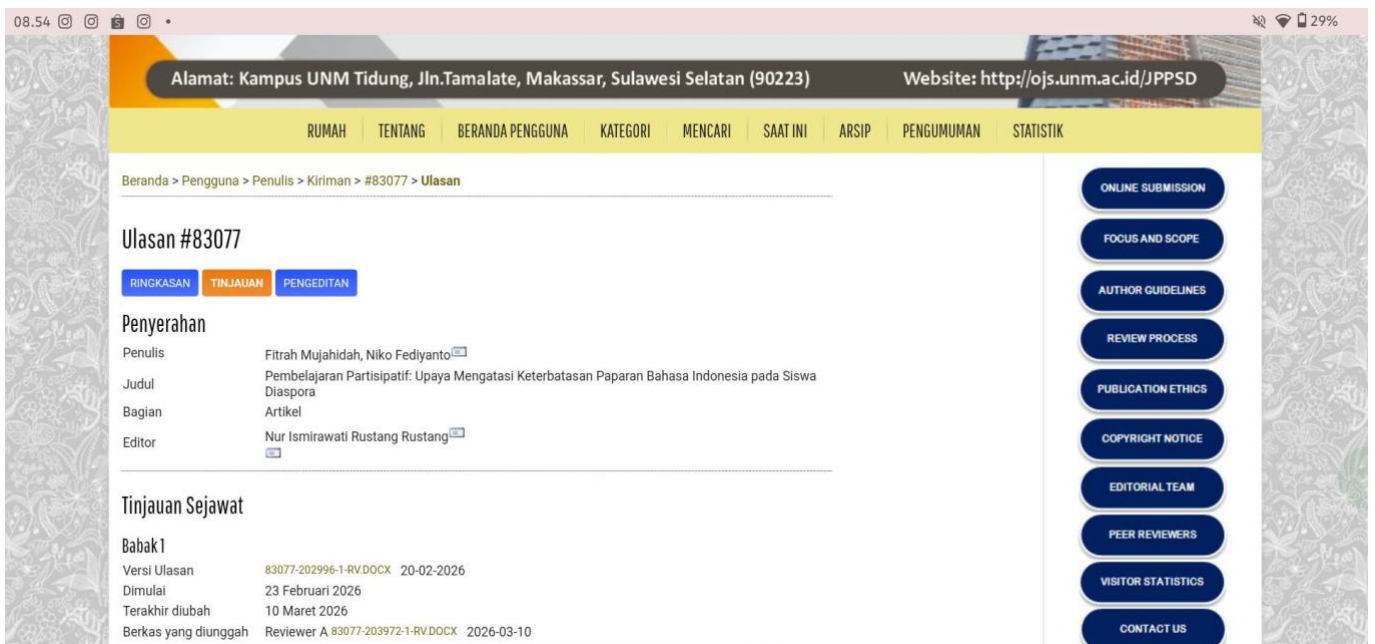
08.54 29%

Alamat: Kampus UNM Tidung, Jln.Tamalate, Makassar, Sulawesi Selatan (90223) Website: http://ojs.unm.ac.id/JPPSD

RUMAH TENTANG BERANDA PENGGUNA KATEGORI MENCARI SAAT INI ARSIP PENGUMUMAN STATISTIK

Beranda > Pengguna > Penulis > Kiriman > #83077 > Ulasan

Ulasan #83077

RINGKASAN TINJAUAN PENGEDITAN

Penyerahan

| Penulis | Fitrah Mujahidah, Niko Fediyanto |
|---|---|
| Judul | Pembelajaran Partisipatif: Upaya Mengatasi Keterbatasan Paparan Bahasa Indonesia pada Siswa Diaspora |
| Bagian | Artikel |
| Editor | Nur Ismirawati Rustang Rustang |

Tinjauan Sejawat

Babak 1

| Versi Ulasan | 83077-202996-1-RV.DOCX 20-02-2026 |
|---|---|
| Dimulai | 23 Februari 2026 |
| Terakhir diubah | 10 Maret 2026 |
| Berkas yang diunggah | Reviewer A 83077-203972-1-RV.DOCX 2026-03-10 |

ONLINE SUBMISSION
FOCUS AND SCOPE
AUTHOR GUIDELINES
REVIEW PROCESS
PUBLICATION ETHICS
COPYRIGHT NOTICE
EDITORIAL TEAM
PEER REVIEWERS
VISITOR STATISTICS
CONTACT US